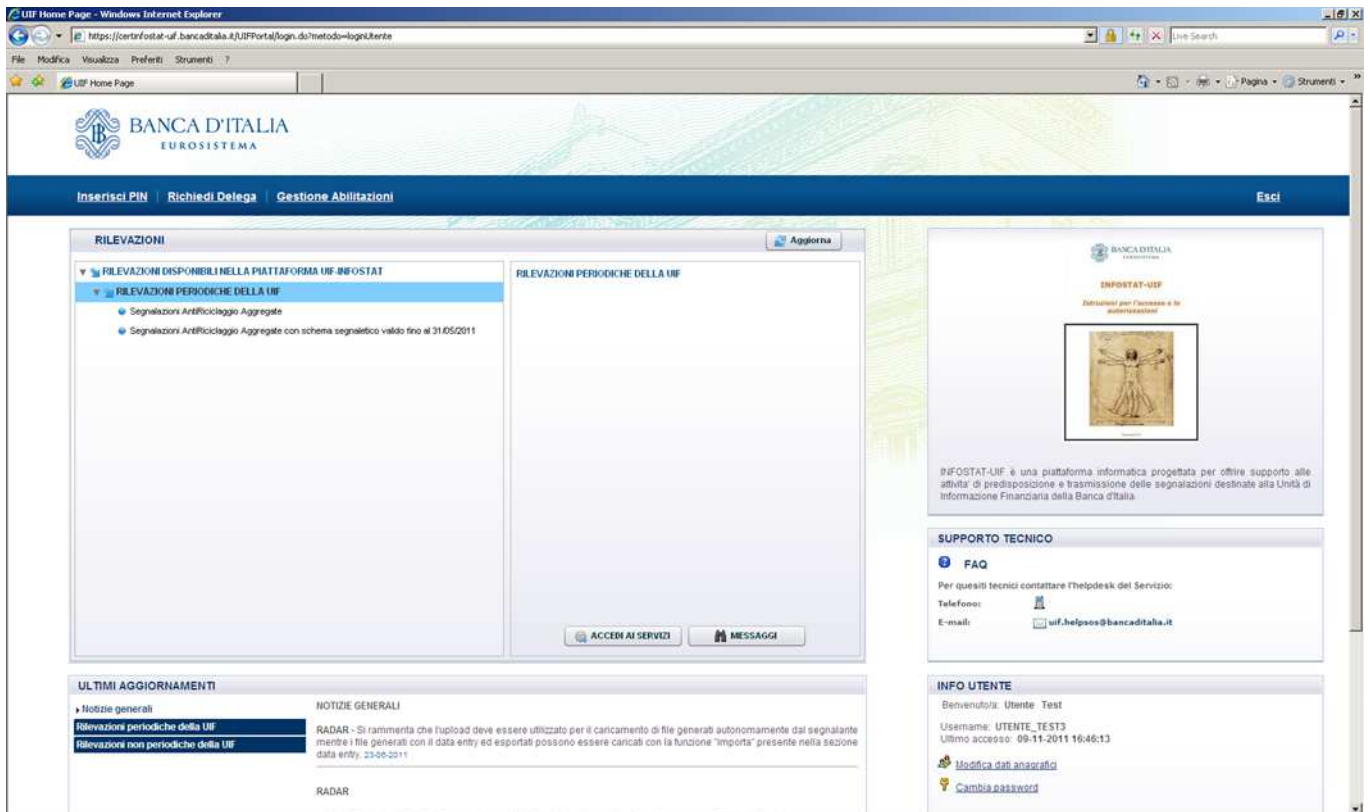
UIF Home Page - Windows Internet Explorer

https://certinfostat-uif.bancaditalia.it/UIFPortal/login.do?metodo=loginUtente

Live Search

File Modifica Visualizza Preferiti Strumenti ?

UIF Home Page

Pagina Strumenti

BANCA D'ITALIA
EUROSISTEMA

Inserisci PIN | Richiedi Delega | Gestione Abilitazioni

Esci

RILEVAZIONI

Aggiorna

RILEVAZIONI DISPONIBILI NELLA PIATTAFORMA UIF-INFOSTAT

RILEVAZIONI PERIODICHE DELLA UIF

Segnalazioni AntiRiciclaggio Aggregate

Segnalazioni AntiRiciclaggio Aggregate con schema segnaletico valido fino al 31/05/2011

RILEVAZIONI PERIODICHE DELLA UIF

ACCEDI AI SERVIZI

MESSAGGI

BANCA D'ITALIA

INFOSTAT-UIF

Istruzioni per l'accesso e le autorizzazioni

INFOSTAT-UIF è una piattaforma informatica progettata per offrire supporto alle attivita' di predisposizione e trasmissione delle segnalazioni destinate alla Unità di Informazione Finanziaria della Banca d'Italia.

SUPPORTO TECNICO

FAQ

Per quesiti tecnici contattare l'helpdesk del Servizio:

Telefono:

E-mail: uif.helpsos@bancaditalia.it

ULTIMI AGGIORNAMENTI

Notizie generali

Rilevazioni periodiche della UIF

Rilevazioni non periodiche della UIF

NOTIZIE GENERALI

RADAR - Si rammenta che l'upload deve essere utilizzato per il caricamento di file generati autonomamente dal segnalante mentre i file generati con il data entry ed esportati possono essere caricati con la funzione "Importa" presente nella sezione data entry. 23-06-2011

RADAR

INFO UTENTE

Benvenuto/a: Utente Test

Username: UTENTE_TEST3
Ultimo accesso: 09-11-2011 16:46:13

Modifica dati anagrafici

Cambia password